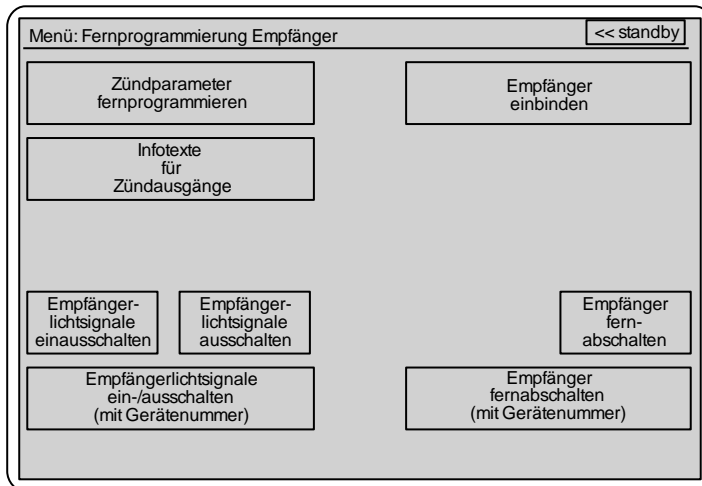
Menü: Fernprogrammierung Empfänger

<< standby

Zündparameter fernprogrammieren

Empfänger einbinden

Infotexte für Zündausgänge

Empfänger-lichtsignale einausschalten

Empfänger-lichtsignale ausschalten

Empfänger fern-abschalten

Empfängerlichtsignale ein-/ausschalten (mit Gerätenummer)

Empfänger fernabschalten (mit Gerätenummer)